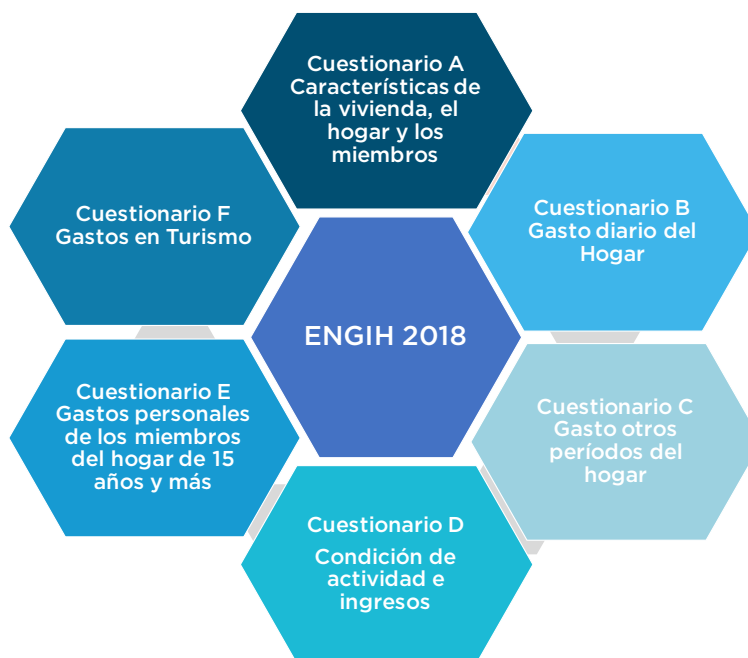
Cuestionario A Características de la vivienda, el hogar y los miembros

Cuestionario F Gastos en Turismo

Cuestionario B Gasto diario del Hogar

ENGIH 2018

Cuestionario E Gastos personales de los miembros del hogar de 15 años y más

Cuestionario C Gasto otros períodos del hogar

Cuestionario D

Condición de actividad e ingresos